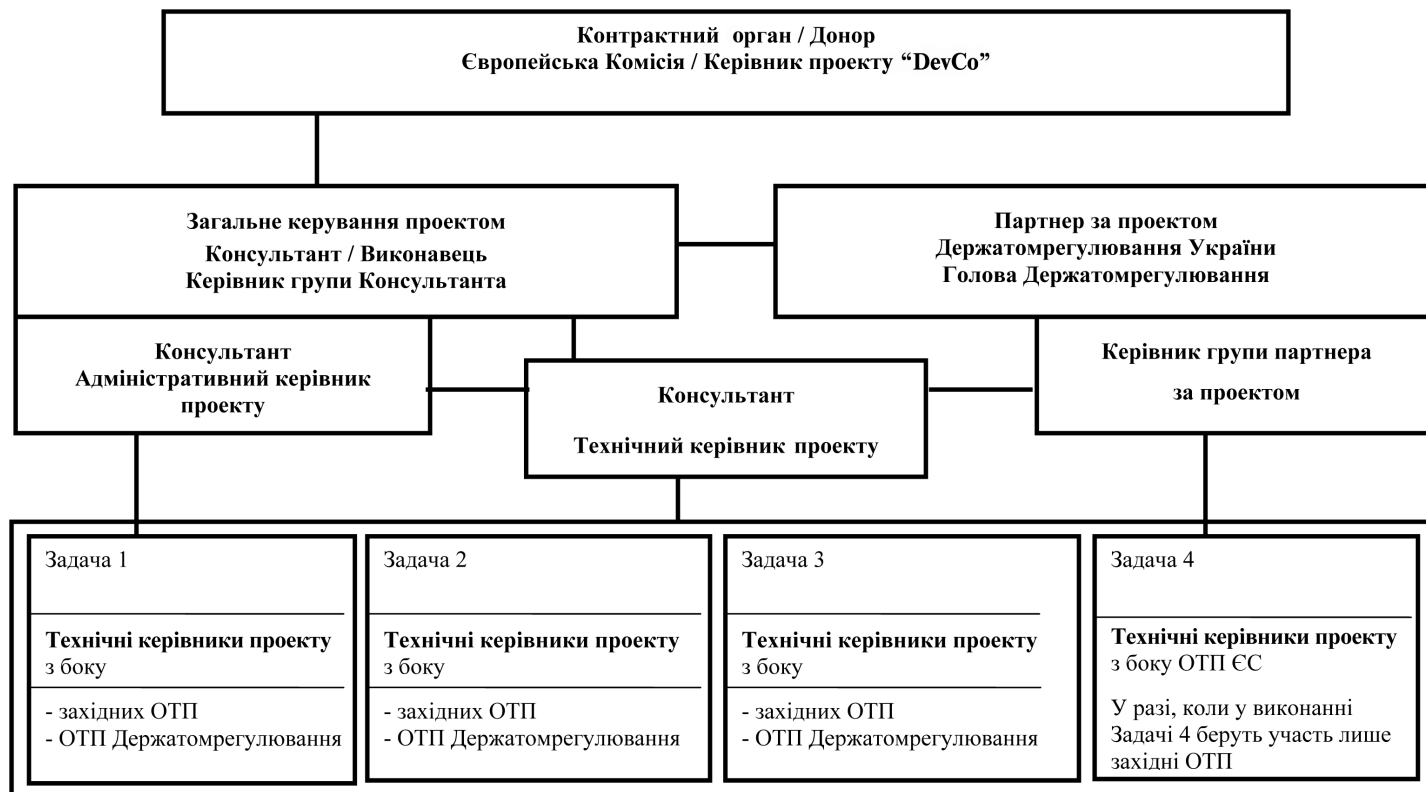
Контрактний орган / Донор
Європейська Комісія / Керівник проекту "DevCo"

Загальне керування проектом
Консультант / Виконавець
Керівник групи Консультанта

Партнер за проектом
Держатомрегулювання України
Голова Держатомрегулювання

Консультант
Адміністративний керівник проекту

Консультант
Технічний керівник проекту

Керівник групи партнера
за проектом

Задача 1

Технічні керівники проекту з боку

- західних ОТП
- ОТП Держатомрегулювання

Задача 2

Технічні керівники проекту з боку

- західних ОТП
- ОТП Держатомрегулювання

Задача 3

Технічні керівники проекту з боку

- західних ОТП
- ОТП Держатомрегулювання

Задача 4

Технічні керівники проекту з боку ОТП ЄС

У разі, коли у виконанні Задачі 4 беруть участь лише західні ОТП